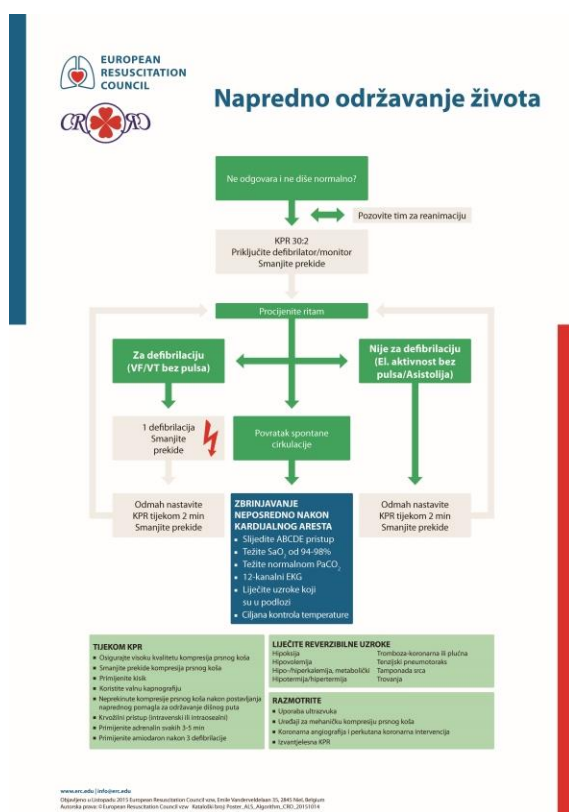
EUROPEAN RESUSCITATION COUNCIL

CRO

Napredno održavanje života

Ne odgovara i ne diše normalno?

Pozovite tim za reanimaciju

KPR 30:2
Priključite defibrilator/monitor
Smanjite prekide

Procijenite ritam

Za defibrilaciju (VF/VT bez pulsa)

Nije za defibrilaciju (El. aktivnost bez pulsa/Asistolija)

1 defibrilacija
Smanjite prekide

Povratak spontane cirkulacije

Odmah nastavite KPR tijekom 2 min
Smanjite prekide

ZBRINJAVANJE NEPOSREDNO NAKON KARDIJALNOG ARESTA
• Slijedite ABCDE pristup
• Težite $SaO_2$ od 94-98%
• Težite normalnom $PaCO_2$
• 12-kanalni EKG
• Liječite uzroke koji su u podlozi
• Ciljana kontrola temperature

Odmah nastavite KPR tijekom 2 min
Smanjite prekide

TIJEKOM KPR
• Osigurajte visoku kvalitetu kompresija prsnog koša
• Smanjite prekide kompresija prsnog koša
• Primijenite kisik
• Koristite valnu kapnografiju
• Neprekinute kompresije prsnog koša nakon postavljanja naprednog pomagala za održavanje dišnog puta
• Krvožilni pristup (intravenski ili intraosealni)
• Primijenite adrenalin svakih 3-5 min
• Primijenite amiodaron nakon 3 defibrilacije

LIJEČITE REVERZIBILNE UZROKE
Hipoksija
Hipovolemija
Hipo-/hiperkalemija, metabolički
Hipotermija/hipertermija
Tromboza-koronarna ili plućna
Tenzijski pneumotoraks
Tamponada srca
Trovanja

RAZMOTRITE
• Uporaba ultrazvuka
• Uređaji za mehaničku kompresiju prsnog koša
• Koronarna angiografija i perkutana koronarna intervencija
• Izvantjelesna KPR

www.erc.edu | info@erc.edu
Objavljeno u Listopadu 2015 European Resuscitation Council vzw, Emile Vanderveldelaan 35, 2845 Niel, Belgium
Autorska prava: © European Resuscitation Council vzw Katalošš broj: Poster_ALS_Algorithm_CRO_20151014